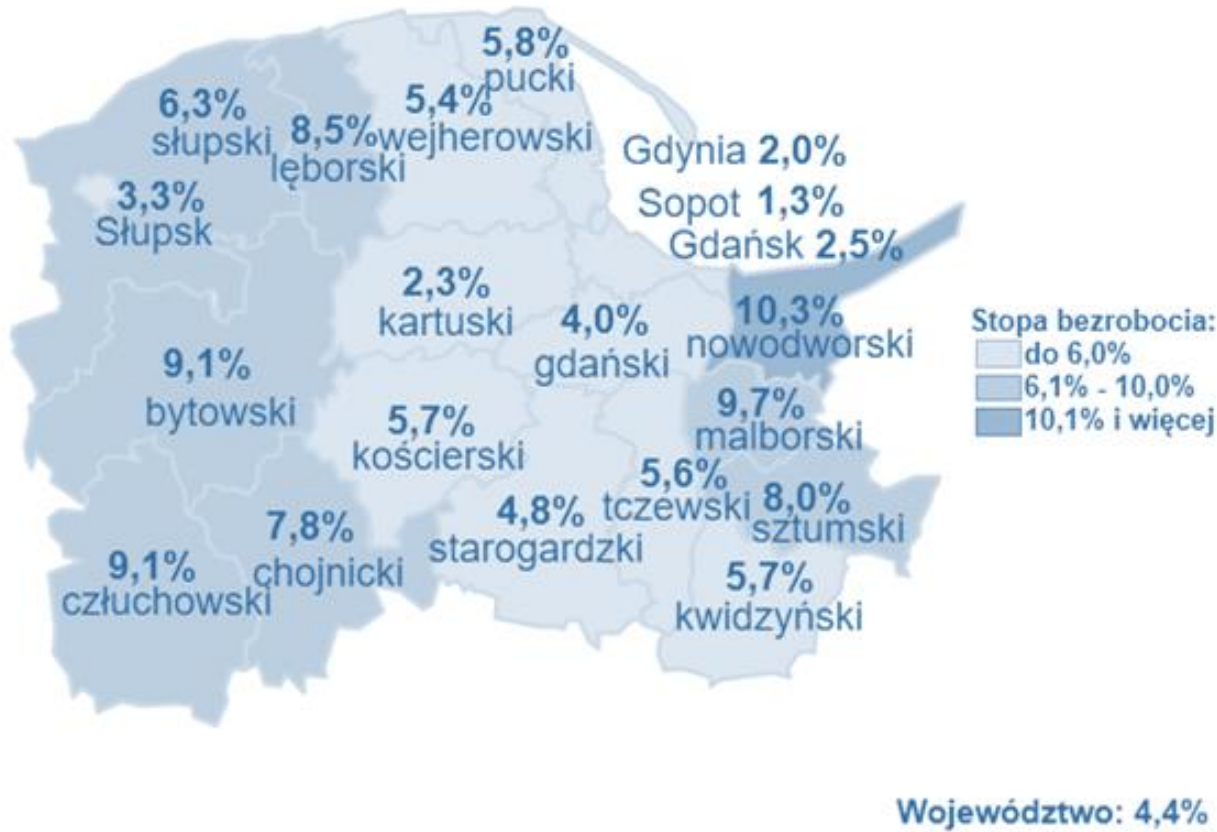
5,8%
pucki

6,3%
słupski

8,5%
lęborski

5,4%
wejherowski

Gdynia 2,0%

Sopot 1,3%

Gdańsk 2,5%

3,3%
Słupsk

2,3%
kartuski

4,0%
gdański

10,3%
nowodworski

Stopa bezrobocia:
do 6,0%
6,1% - 10,0%
10,1% i więcej

9,1%
bytowski

9,7%
malborski

5,7%
kościerski

5,6%
tczewski

8,0%
sztumski

7,8%
chojnicki

4,8%
starogardzki

9,1%
człuchowski

5,7%
kwidzyński

Województwo: 4,4%